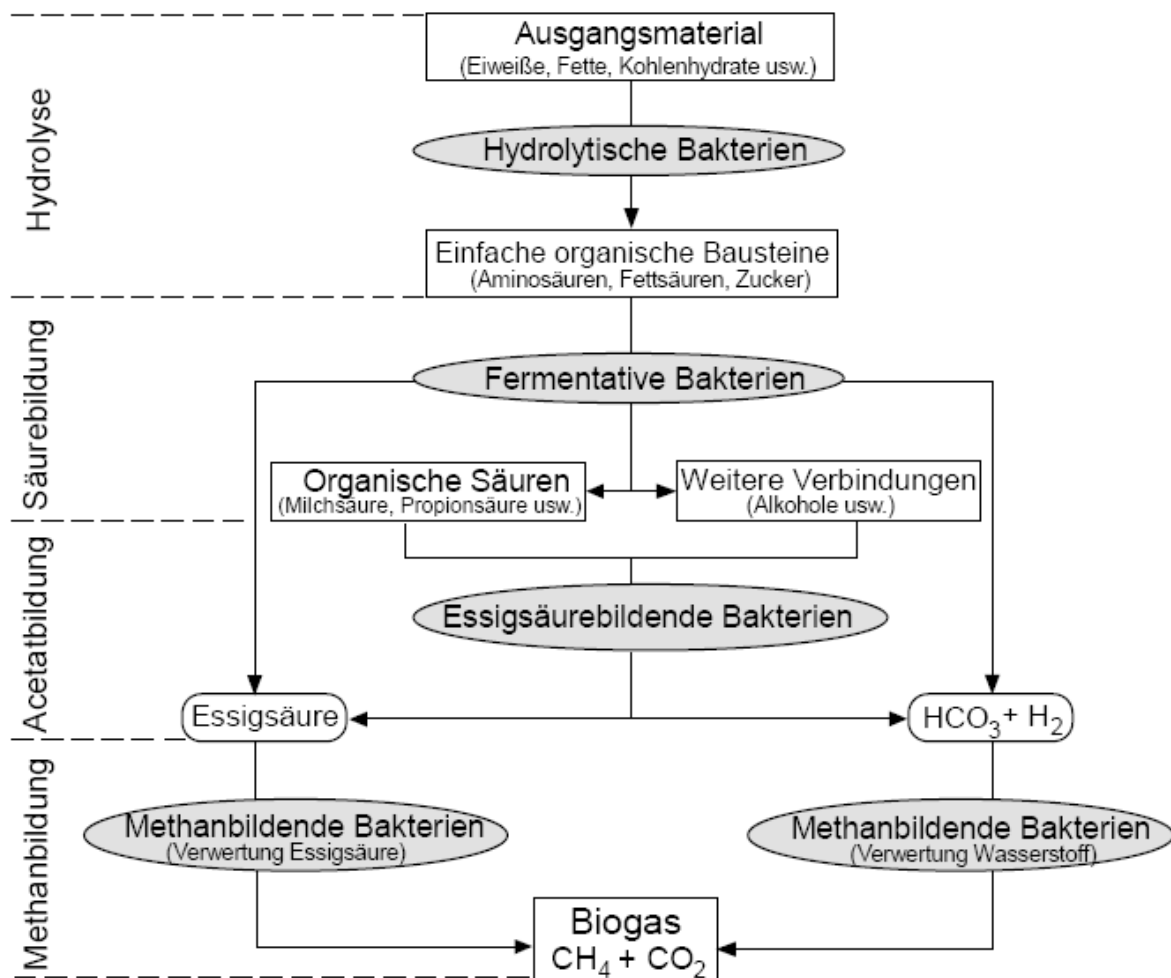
Hydrolyse

Ausgangsmaterial
(Eiweiße, Fette, Kohlenhydrate usw.)

Hydrolytische Bakterien

Einfache organische Bausteine
(Aminosäuren, Fettsäuren, Zucker)

Säurebildung

Fermentative Bakterien

Organische Säuren
(Milchsäure, Propionsäure usw.)

Weitere Verbindungen
(Alkohole usw.)

Acetatbildung

Essigsäurebildende Bakterien

Essigsäure

$HCO_3 + H_2$

Methanbildung

Methanbildende Bakterien
(Verwertung Essigsäure)

Methanbildende Bakterien
(Verwertung Wasserstoff)

Biogas
$CH_4 + CO_2$